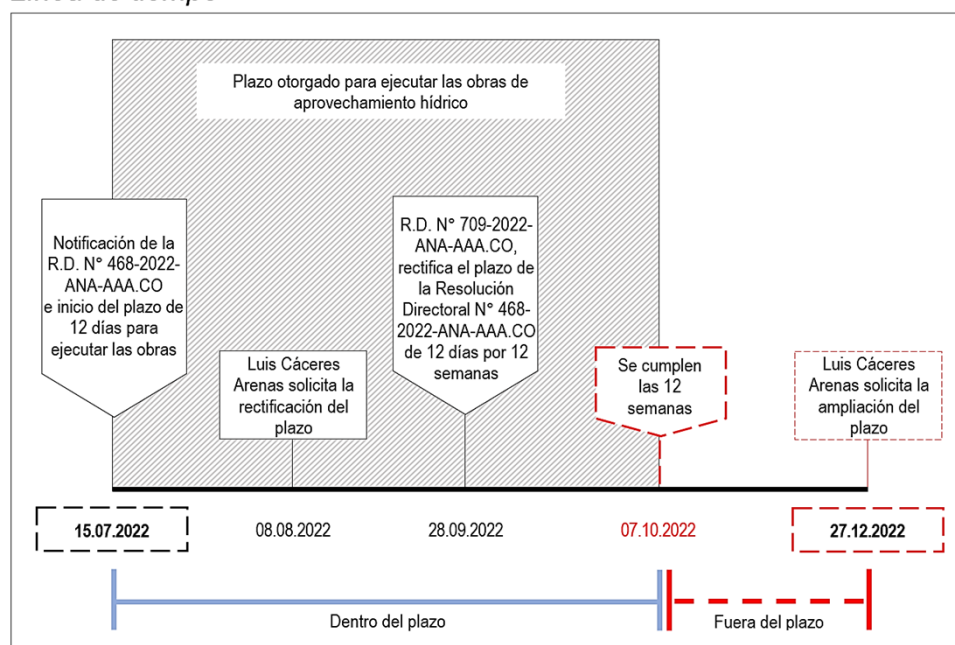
Línea de tiempo

Plazo otorgado para ejecutar las obras de aprovechamiento hídrico

Notificación de la R.D. N° 468-2022-ANA-AAA.CO e inicio del plazo de 12 días para ejecutar las obras

Luis Cáceres Arenas solicita la rectificación del plazo

R.D. N° 709-2022-ANA-AAA.CO, rectifica el plazo de la Resolución Directoral N° 468-2022-ANA-AAA.CO de 12 días por 12 semanas

Se cumplen las 12 semanas

Luis Cáceres Arenas solicita la ampliación del plazo

15.07.2022

08.08.2022

28.09.2022

07.10.2022

27.12.2022

Dentro del plazo

Fuera del plazo